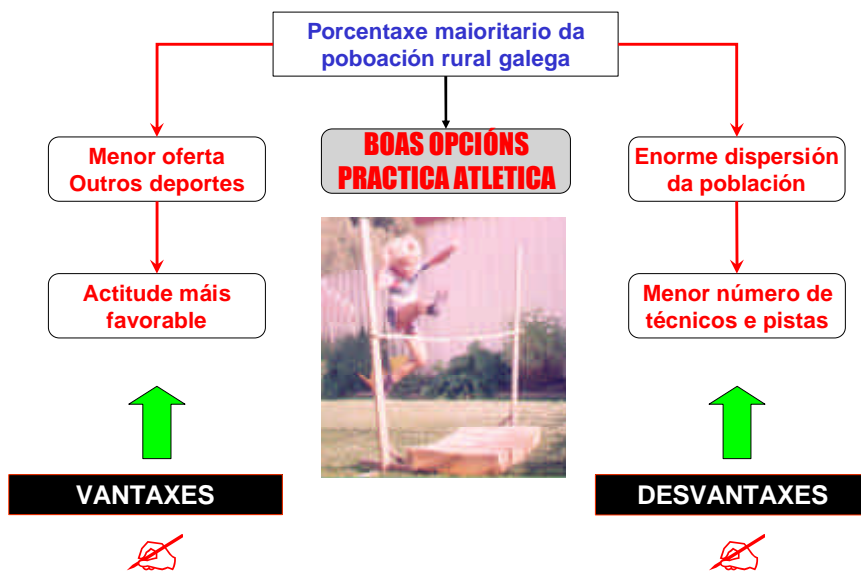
Porcentaxe maioritario da poboación rural galega

Menor oferta
Outros deportes

BOAS OPCIÓNS
PRACTICA ATLETICA

Enorme dispersión da población

Actitude máis favorable

Menor número de técnicos e pistas

VANTAXES

DESVANTAXES